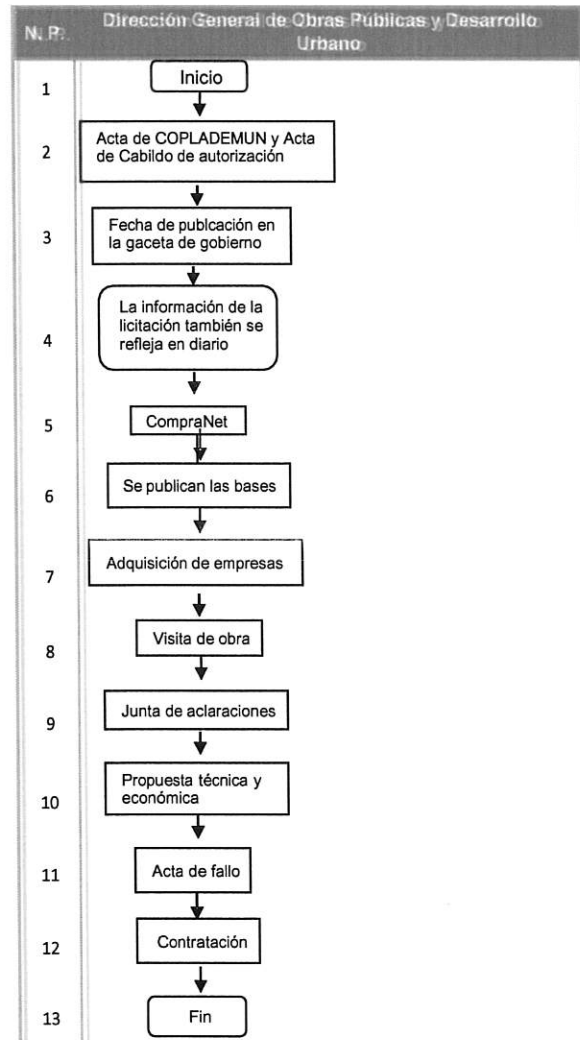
| N. P. | Dirección General de Obras Públicas y Desarrollo Urbano |
|---|---|
| 1 | Inicio |
| 2 | Acta de COPLADEMUN y Acta de Cabildo de autorización |
| 3 | Fecha de publcación en la gaceta de gobierno |
| 4 | La información de la licitación también se refleja en diario |
| 5 | CompraNet |
| 6 | Se publican las bases |
| 7 | Adquisición de empresas |
| 8 | Visita de obra |
| 9 | Junta de aclaraciones |
| 10 | Propuesta técnica y económica |
| 11 | Acta de fallo |
| 12 | Contratación |
| 13 | Fin |